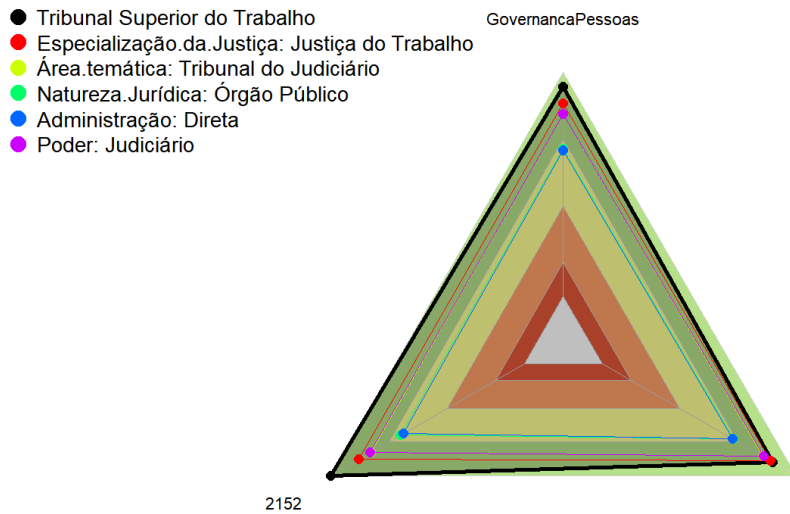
Tribunal Superior do Trabalho
Especialização.da.Justiça: Justiça do Trabalho
Área.temática: Tribunal do Judiciário
Natureza.Jurídica: Órgão Público
Administração: Direta
Poder: Judiciário

GovernancaPessoas

2152